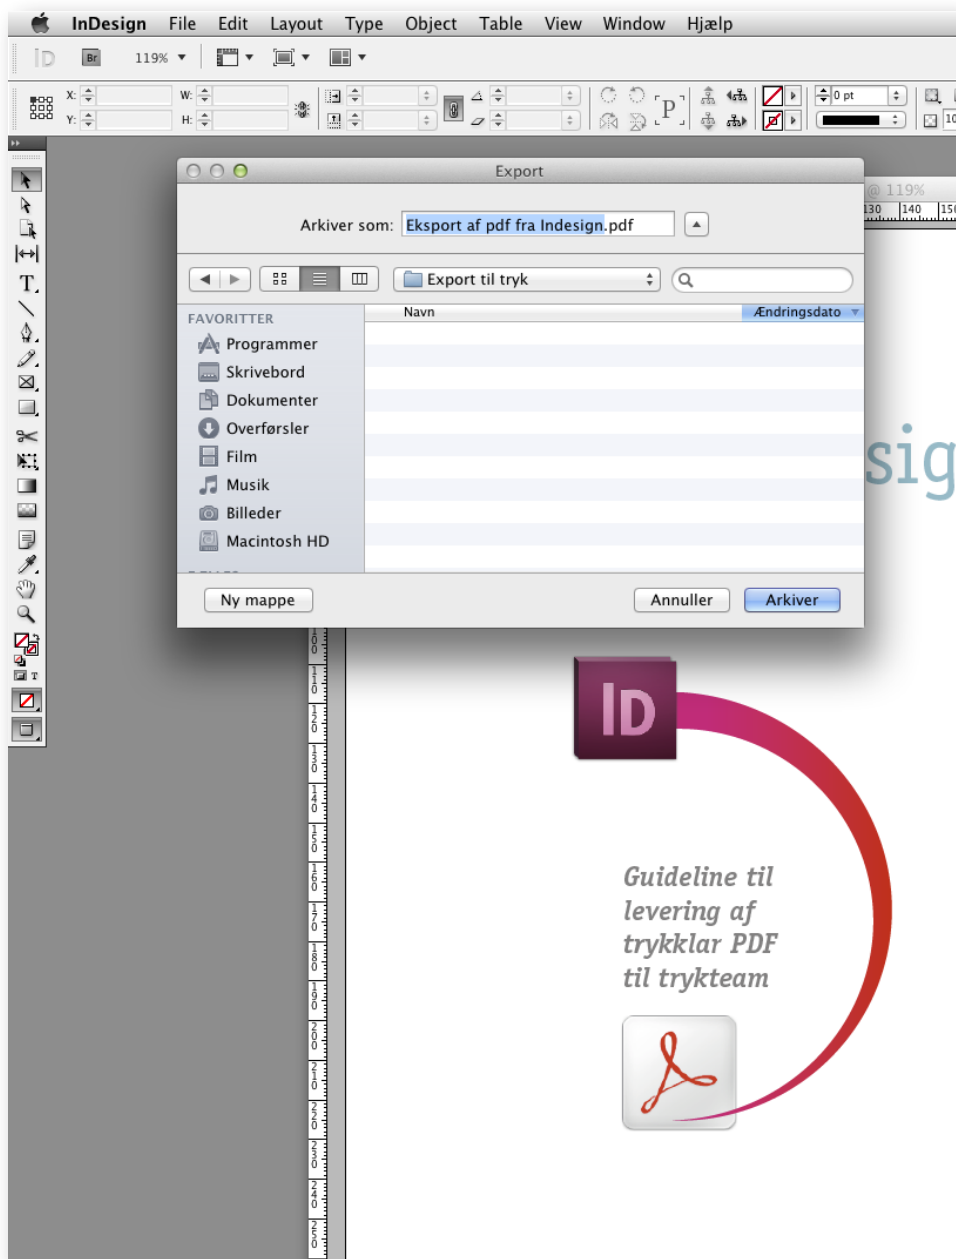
InDesign File Edit Layout Type Object Table View Window Hjælp

ID Br 119%

X: Y: W: H:

0 pt

Export

Arkiver som: Eksport af pdf fra Indesign.pdf

Export til tryk

FAVORITTER

Programmer
Skrivebord
Dokumenter
Overførsler
Film
Musik
Billeder
Macintosh HD

Navn

Ændringsdato

Ny mappe

Annuller

Arkiver

@ 119%

130 140 150

sig

ID

Guideline til levering af trykklar PDF til trykteam

100 110 120 130 140 150 160 170 180 190 200 210 220 230 240 250